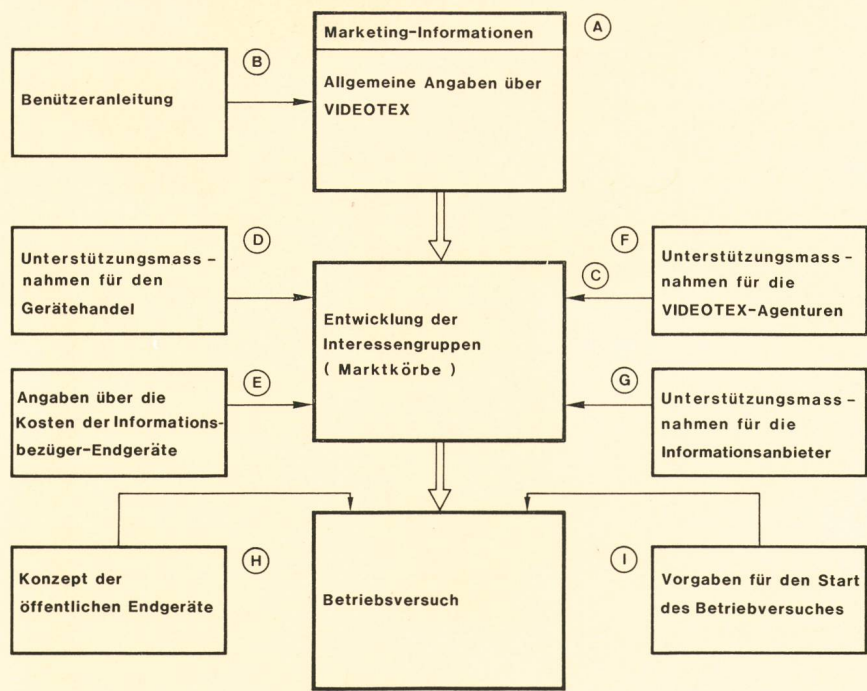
Marketing-Informationen

A

Allgemeine Angaben über VIDEOTEX

B

Benützeranleitung

D

Unterstützungsmassnahmen für den Gerätehandel

Entwicklung der Interessengruppen ( Marktkörbe )

F

C

Unterstützungsmassnahmen für die VIDEOTEX-Agenturen

E

Angaben über die Kosten der Informationsbezüger-Endgeräte

G

Unterstützungsmassnahmen für die Informationsanbieter

H

Konzept der öffentlichen Endgeräte

Betriebsversuch

I

Vorgaben für den Start des Betriebversuches